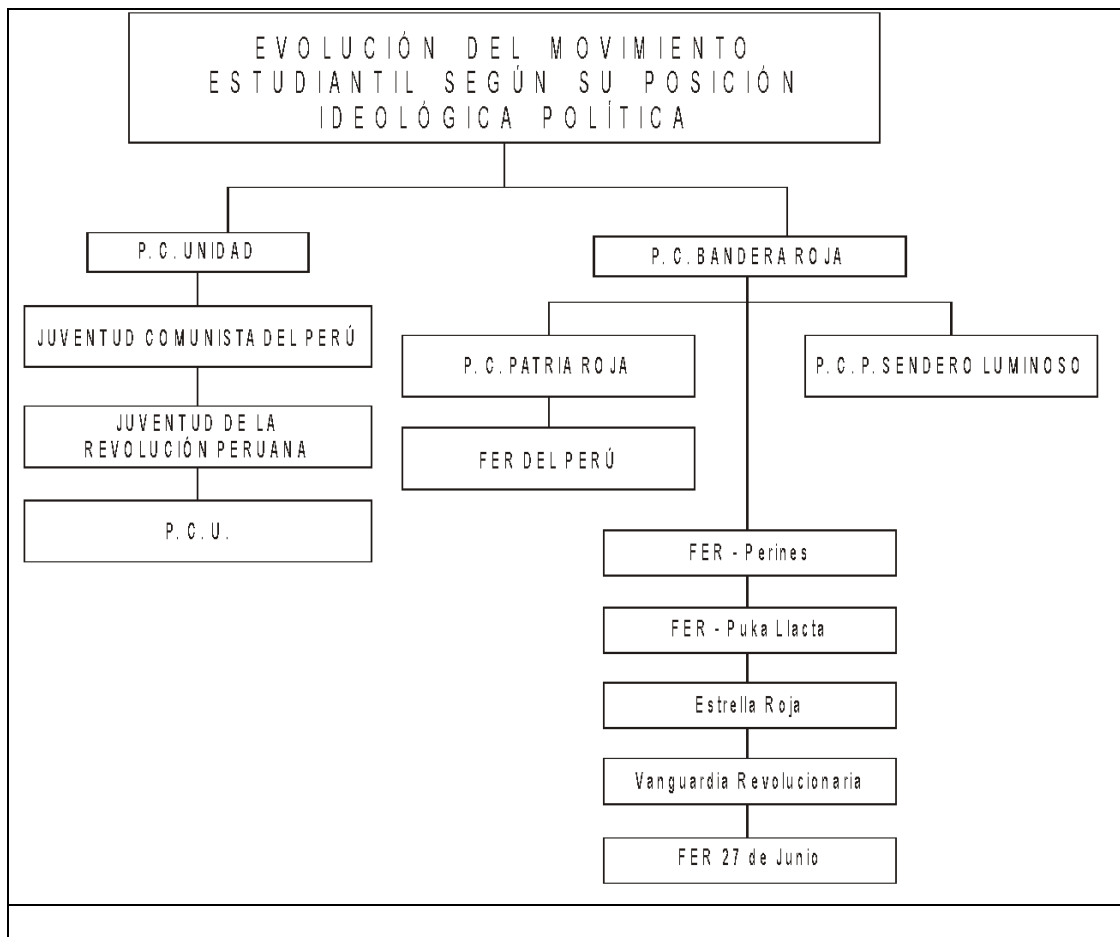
EVOLUCIÓN DEL MOVIMIENTO ESTUDIANTIL SEGÚN SU POSICIÓN IDEOLÓGICA POLÍTICA

P. C. UNIDAD

JUVENTUD COMUNISTA DEL PERÚ

JUVENTUD DE LA REVOLUCIÓN PERUANA

P. C. U.

P. C. BANDERA ROJA

P. C. PATRIA ROJA

FER DEL PERÚ

P. C. P. SENDERO LUMINOSO

FER - Perines

FER - Puka Llacta

Estrella Roja

Vanguardia Revolucionaria

FER 27 de Junio